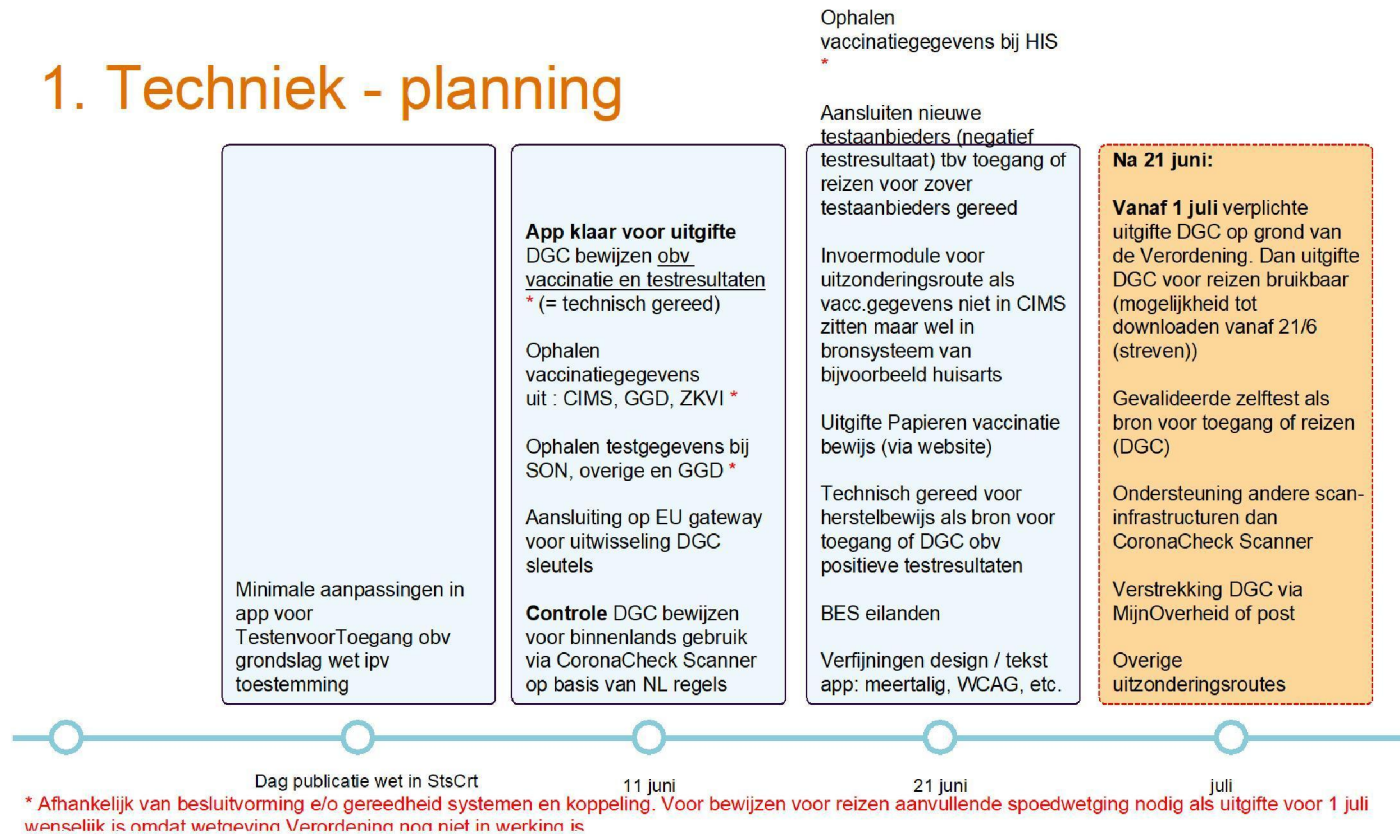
1. Techniek - planning

Minimale aanpassingen in app voor TestenvoorToegang obv grondslag wet ipv toestemming

**App klaar voor uitgifte** DGC bewijzen obv vaccinatie en testresultaten * (= technisch gereed)

Ophalen vaccinatiegegevens uit : CIMS, GGD, ZKVI *

Ophalen testgegevens bij SON, overige en GGD *

Aansluiting op EU gateway voor uitwisseling DGC sleutels

**Controle** DGC bewijzen voor binnenlands gebruik via CoronaCheck Scanner op basis van NL regels

Ophalen vaccinatiegegevens bij HIS *

Aansluiten nieuwe testaanbieders (negatief testresultaat) tbv toegang of reizen voor zover testaanbieders gereed

Invoermodule voor uitzonderingsroute als vacc.gegevens niet in CIMS zitten maar wel in bronsysteem van bijvoorbeeld huisarts

Uitgifte Papieren vaccinatie bewijs (via website)

Technisch gereed voor herstelbewijs als bron voor toegang of DGC obv positieve testresultaten

BES eilanden

Verfijningen design / tekst app: meertalig, WCAG, etc.

**Na 21 juni:**

**Vanaf 1 juli** verplichte uitgifte DGC op grond van de Verordening. Dan uitgifte DGC voor reizen bruikbaar (mogelijkheid tot downloaden vanaf 21/6 (streven))

Gevalideerde zelftest als bron voor toegang of reizen (DGC)

Ondersteuning andere scan-infrastructuren dan CoronaCheck Scanner

Verstrekking DGC via MijnOverheid of post

Overige uitzonderingsroutes

Dag publicatie wet in StsCrt

11 juni

21 juni

juli

* Afhankelijk van besluitvorming e/o gereedheid systemen en koppeling. Voor bewijzen voor reizen aanvullende spoedwetging nodig als uitgifte voor 1 juli wenselijk is omdat wetgeving Verordening nog niet in werking is